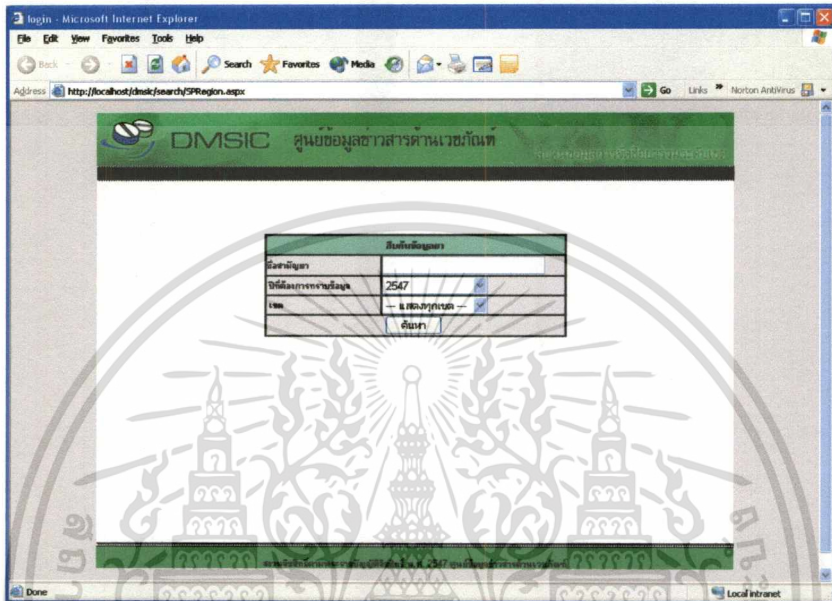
login - Microsoft Internet Explorer

File Edit View Favorites Tools Help

Back Search Favorites Media

Address http://localhost/dmsic/search/SPRegion.aspx Go Links Norton AntiVirus

DMSIC ศูนย์ข้อมูลข่าวสารด้านเวชภัณฑ์

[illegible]

| สืบค้นข้อมูลยา | |
|---|---|
| ชื่อสามัญยา | |
| ปีที่ต้องการทราบข้อมูล | 2547 |
| เขต | -- แสดงทุกเขต -- |

ค้นหา

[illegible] 2547 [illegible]

Done

Local intranet